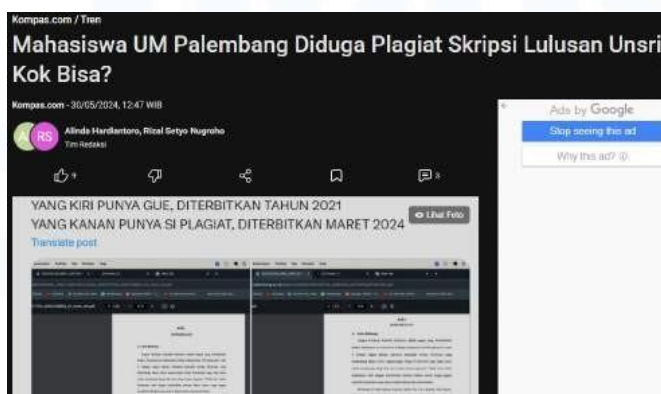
Kompas.com / Tren

Mahasiswa UM Palembang Diduga Plagiat Skripsi Lulusan Unsri, Kok Bisa?

Kompas.com - 30/05/2024, 12:47 WIB

Alinda Hardiantoro, Rizal Setyo Nugroho
Tim Redaksi

Ads by Google
Stop seeing this ad
Why this ad?

YANG KIRI PUNYA GUE, DITERBITKAN TAHUN 2021
YANG KANAN PUNYA SI PLAGIAT, DITERBITKAN MARET 2024
Translate post

Lihat Foto

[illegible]